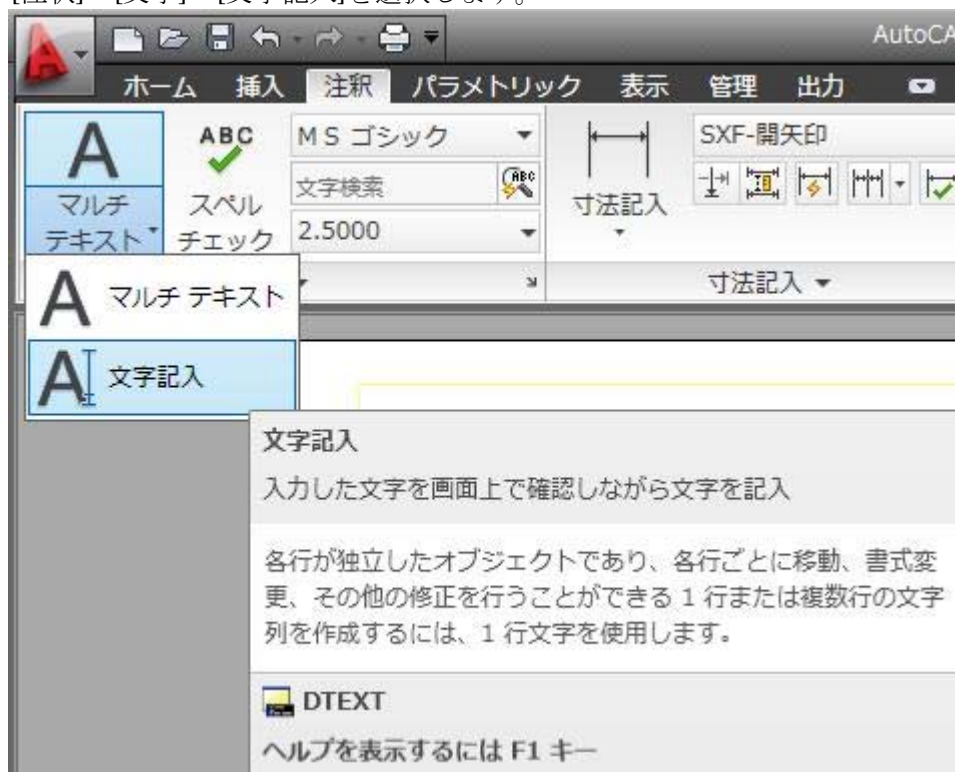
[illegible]

AutoCA

ホーム 挿入 注釈 パラメトリック 表示 管理 出力

A マルチ テキスト

ABC スペル チェック

MS ゴシック

文字検索

2.5000

寸法記入

SXF-開矢印

寸法記入 ▾

マルチ テキスト

文字記入

文字記入

入力した文字を画面上で確認しながら文字を記入

各行が独立したオブジェクトであり、各行ごとに移動、書式変更、その他の修正を行うことができる 1 行または複数行の文字列を作成するには、1 行文字を使用します。

DTEXT

ヘルプを表示するには F1 キー